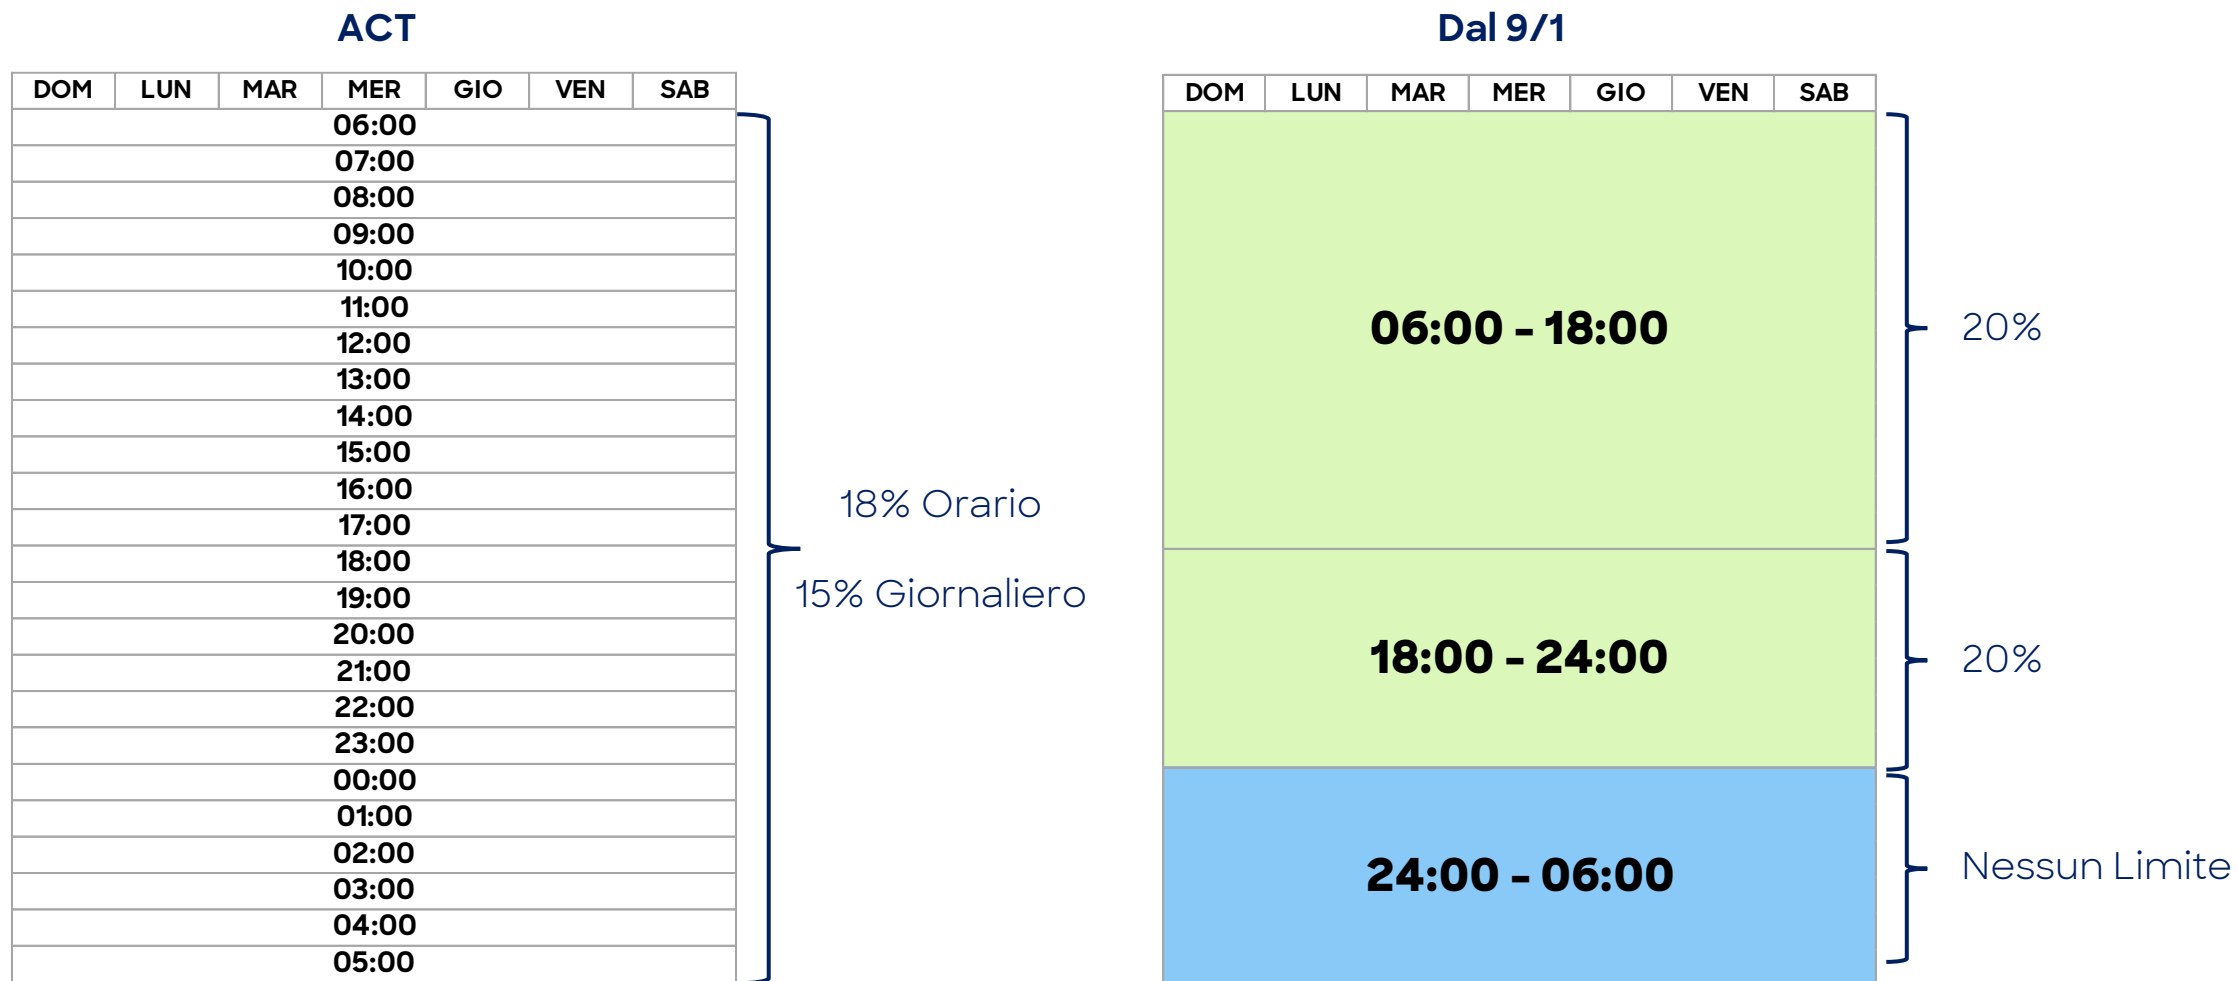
ACT

| DOM | LUN | MAR | MER | GIO | VEN | SAB |
|---|---|---|---|---|---|---|
| 06:00 | | | | | | |
| 07:00 | | | | | | |
| 08:00 | | | | | | |
| 09:00 | | | | | | |
| 10:00 | | | | | | |
| 11:00 | | | | | | |
| 12:00 | | | | | | |
| 13:00 | | | | | | |
| 14:00 | | | | | | |
| 15:00 | | | | | | |
| 16:00 | | | | | | |
| 17:00 | | | | | | |
| 18:00 | | | | | | |
| 19:00 | | | | | | |
| 20:00 | | | | | | |
| 21:00 | | | | | | |
| 22:00 | | | | | | |
| 23:00 | | | | | | |
| 00:00 | | | | | | |
| 01:00 | | | | | | |
| 02:00 | | | | | | |
| 03:00 | | | | | | |
| 04:00 | | | | | | |
| 05:00 | | | | | | |

18% Orario

15% Giornaliero

Dal 9/1

| DOM | LUN | MAR | MER | GIO | VEN | SAB |
|---|---|---|---|---|---|---|
| 06:00 - 18:00 | | | | | | |
| 18:00 - 24:00 | | | | | | |
| 24:00 - 06:00 | | | | | | |

20%

20%

Nessun Limite